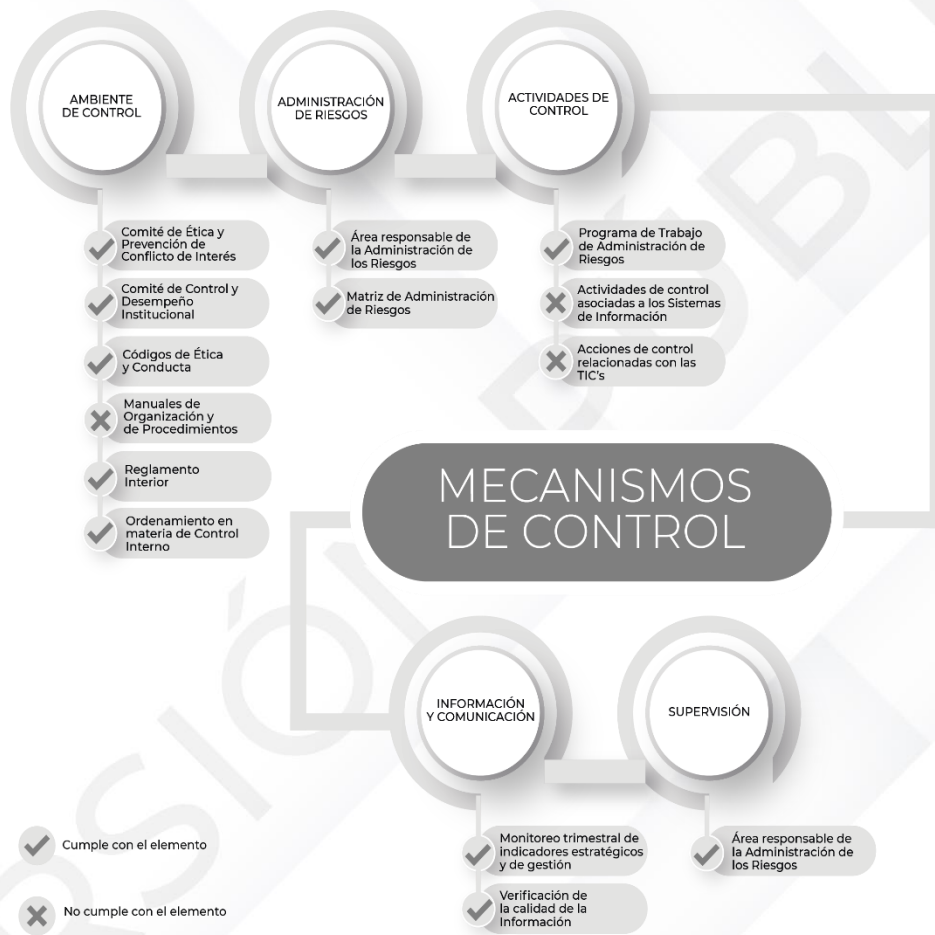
AMBIENTE DE CONTROL

ADMINISTRACIÓN DE RIESGOS

ACTIVIDADES DE CONTROL

Comité de Ética y Prevención de Conflicto de Interés

Comité de Control y Desempeño Institucional

Códigos de Ética y Conducta

Manuales de Organización y de Procedimientos

Reglamento Interior

Ordenamiento en materia de Control Interno

Área responsable de la Administración de los Riesgos

Matriz de Administración de Riesgos

Programa de Trabajo de Administración de Riesgos

Actividades de control asociadas a los Sistemas de Información

Acciones de control relacionadas con las TIC's

MECANISMOS DE CONTROL

INFORMACIÓN Y COMUNICACIÓN

SUPERVISIÓN

Monitoreo trimestral de indicadores estratégicos y de gestión

Verificación de la calidad de la Información

Área responsable de la Administración de los Riesgos

Cumple con el elemento

No cumple con el elemento